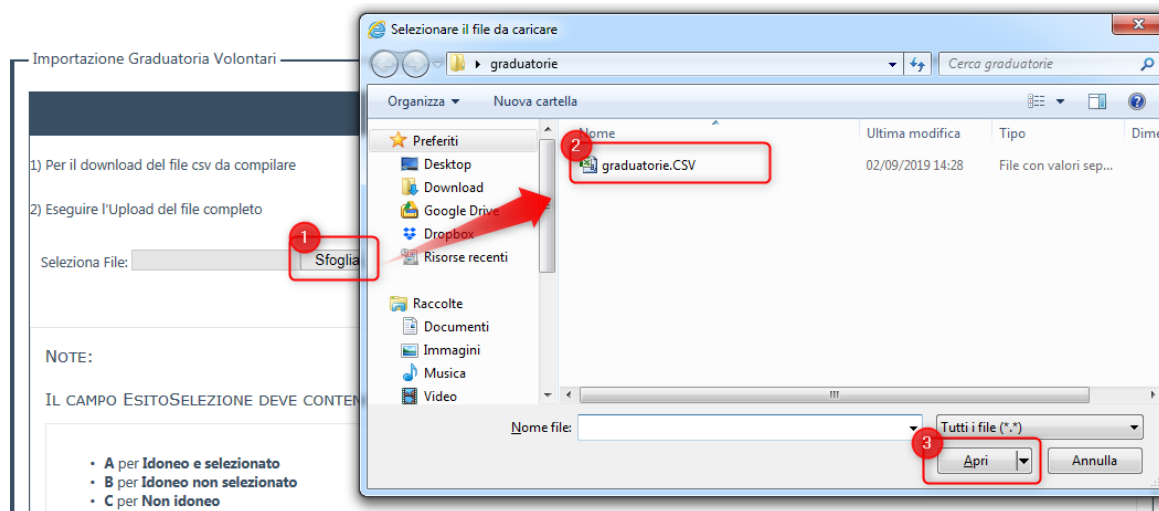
Importazione Graduatoria Volontari

1) Per il download del file csv da compilare

2) Eseguire l'Upload del file completo

Seleziona File: Sfoglia

1

NOTE:

IL CAMPO ESITOSELEZIONE DEVE CONTEN

- A per Idoneo e selezionato
- B per Idoneo non selezionato
- C per Non idoneo

Selezionare il file da caricare

graduatorie

Cerca graduatorie

Organizza ▾ Nuova cartella

Preferiti
Desktop
Download
Google Drive
Dropbox
Risorse recenti

Raccolte
Documenti
Immagini
Musica
Video

| Nome | Ultima modifica | Tipo | Dime |
|---|---|---|---|
| graduatorie.CSV | 02/09/2019 14:28 | File con valori sep... | |

2

Nome file:

Tutti i file (*.*)

3

Apri

Annulla